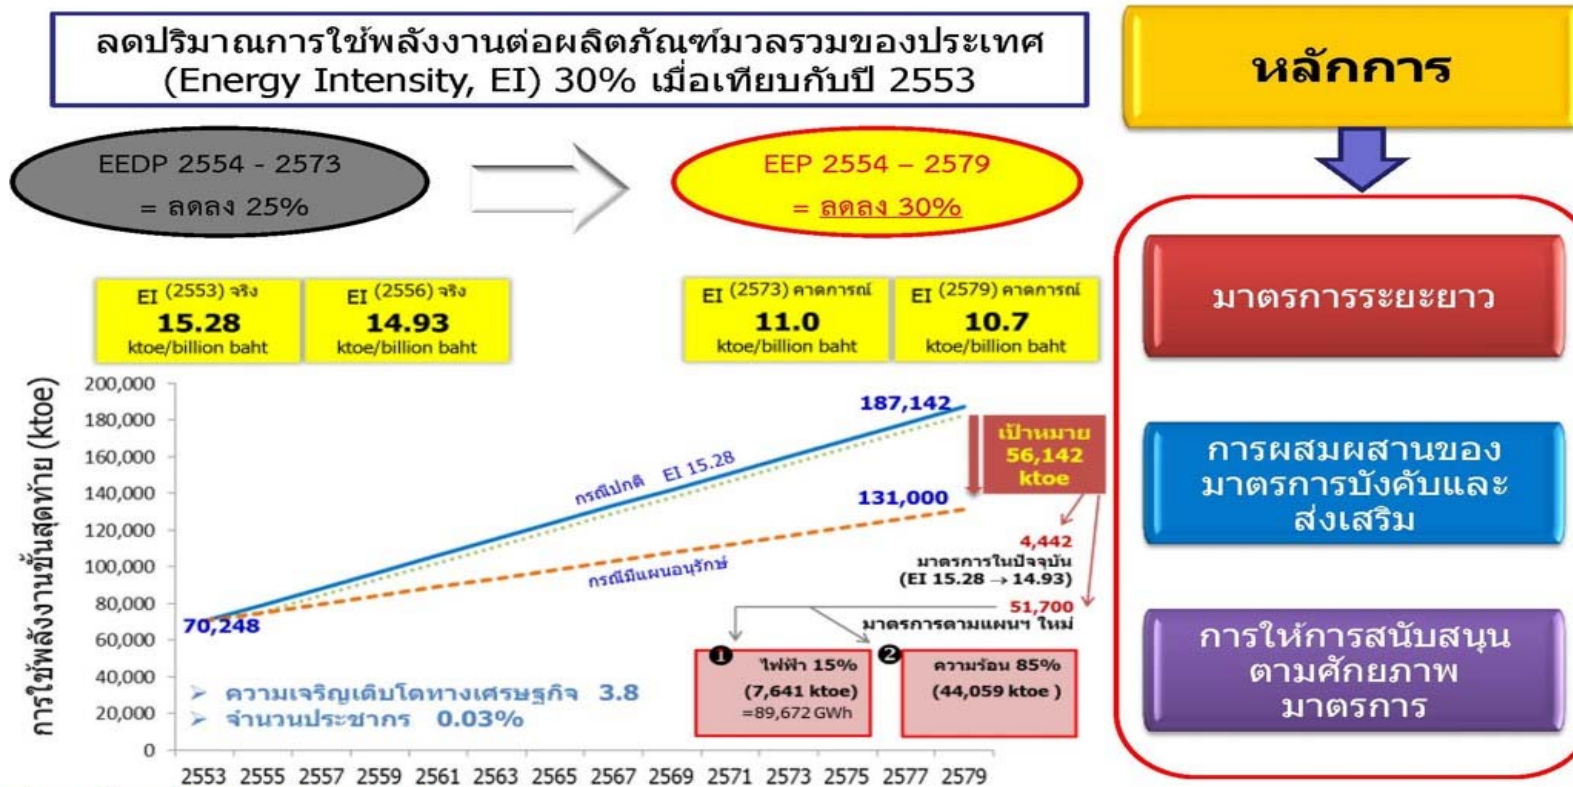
ลดปริมาณการใช้พลังงานต่อผลิตภัณฑ์มวลรวมของประเทศ (Energy Intensity, EI) 30% เมื่อเทียบกับปี 2553

EEDP 2554 - 2573 = ลดลง 25%

EEP 2554 – 2579 = ลดลง 30%

EI (2553) จริง 15.28 ktoe/billion baht

EI (2556) จริง 14.93 ktoe/billion baht

EI (2573) คาดการณ์ 11.0 ktoe/billion baht

EI (2579) คาดการณ์ 10.7 ktoe/billion baht

การใช้พลังงานขั้นสุดท้าย (ktoe)

200,000
180,000
160,000
140,000
120,000
100,000
80,000
60,000
40,000
20,000
0

2553 2555 2557 2559 2561 2563 2565 2567 2569 2571 2573 2575 2577 2579

187,142

กรณีปกติ EI 15.28

เป้าหมาย 56,142 ktoe

131,000

กรณีมีแผนอนุรักษ์

70,248

4,442
มาตรการในปัจจุบัน (EI 15.28 → 14.93)

51,700
มาตรการตามแผนฯ ใหม่

➤ ความเจริญเติบโตทางเศรษฐกิจ 3.8
➤ จำนวนประชากร 0.03%

❶ ไฟฟ้า 15% (7,641 ktoe) =89,672 GWh

❷ ความร้อน 85% (44,059 ktoe )

หลักการ

มาตรการระยะยาว

การผสมผสานของมาตรการบังคับและส่งเสริม

การให้การสนับสนุนตามศักยภาพมาตรการ